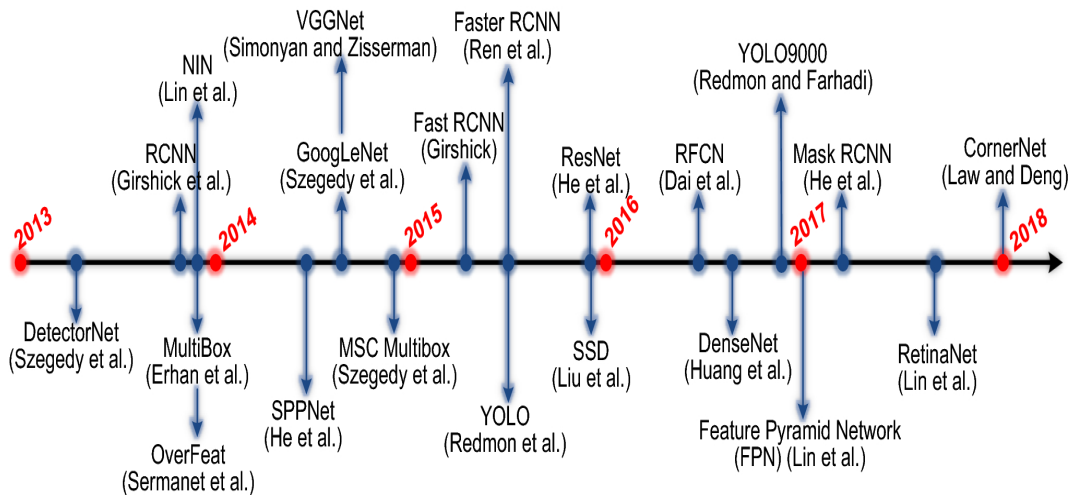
VGGNet
(Simonyan and Zisserman)

Faster RCNN
(Ren et al.)

YOLO9000
(Redmon and Farhadi)

NIN
(Lin et al.)

Fast RCNN
(Girshick)

RCNN
(Girshick et al.)

GoogLeNet
(Szegedy et al.)

ResNet
(He et al.)

RFCN
(Dai et al.)

Mask RCNN
(He et al.)

CornerNet
(Law and Deng)

2013

2014

2015

2016

2017

2018

DetectorNet
(Szegedy et al.)

MultiBox
(Erhan et al.)

OverFeat
(Sermanet et al.)

SPPNet
(He et al.)

MSC Multibox
(Szegedy et al.)

YOLO
(Redmon et al.)

SSD
(Liu et al.)

DenseNet
(Huang et al.)

Feature Pyramid Network
(FPN) (Lin et al.)

RetinaNet
(Lin et al.)